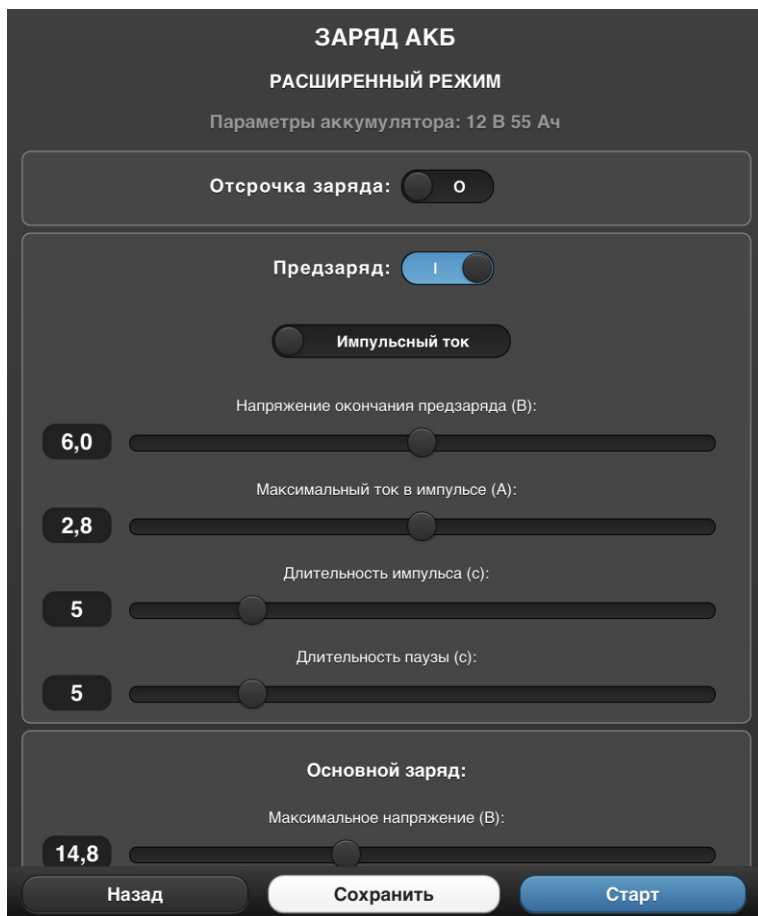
ЗАРЯД АКБ

РАСШИРЕННЫЙ РЕЖИМ

Параметры аккумулятора: 12 В 55 Ач

Отсрочка заряда: O

Предзаряд: I

Импульсный ток

Напряжение окончания предзаряда (В):

6,0

Максимальный ток в импульсе (А):

2,8

Длительность импульса (с):

5

Длительность паузы (с):

5

Основной заряд:

Максимальное напряжение (В):

14,8

Назад

Сохранить

Старт